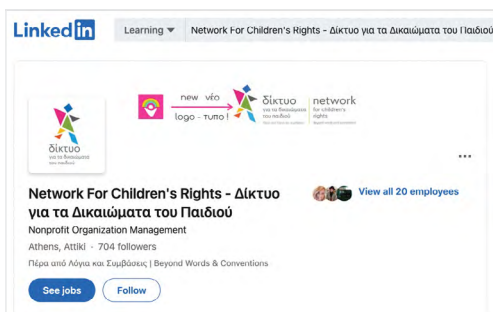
LinkedIn Learning Network For Children's Rights - Δίκτυο για τα Δικαιώματα του Παιδιού

δίκτυο για τα δικαιώματα του παιδιού

new νέο
logo - τυπο !

δίκτυο για τα δικαιώματα του παιδιού network for children's rights

...

Network For Children's Rights - Δίκτυο για τα Δικαιώματα του Παιδιού

View all 20 employees

Nonprofit Organization Management

Athens, Attiki · 704 followers

Πέρα από Λόγια και Συμβάσεις | Beyond Words & Conventions

See jobs

Follow